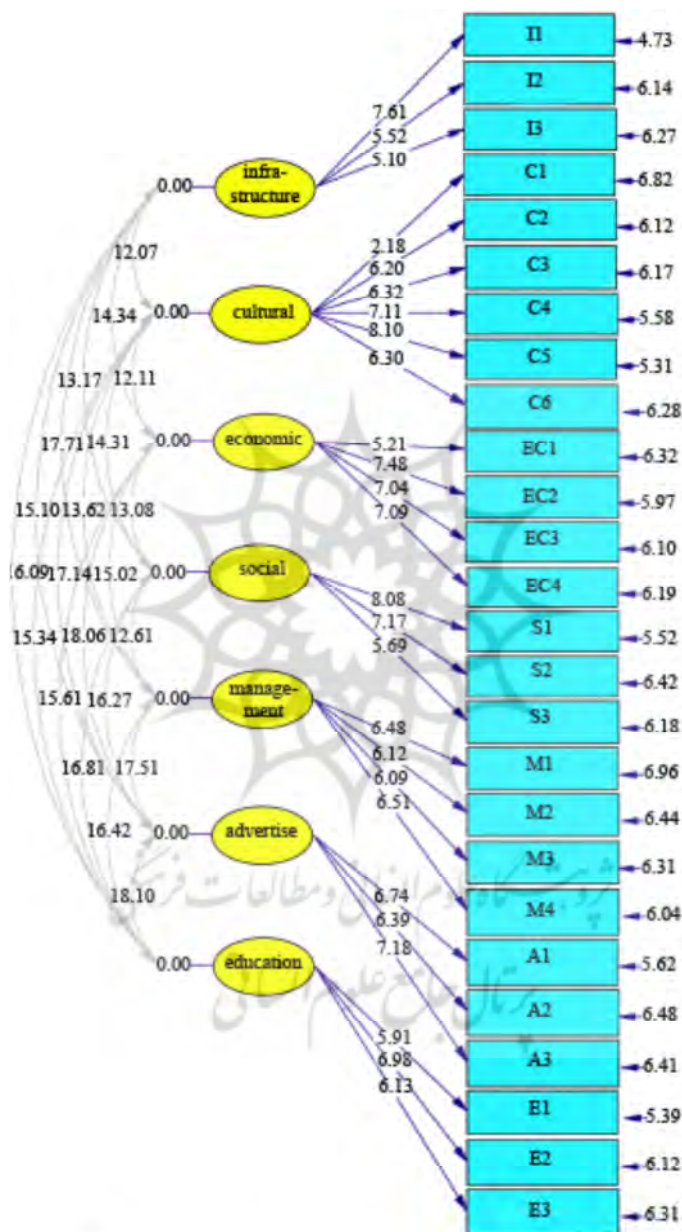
I1
4.73
I2
6.14
I3
6.27
C1
6.82
C2
6.12
C3
6.17
C4
5.58
C5
5.31
C6
6.28
EC1
6.32
EC2
5.97
EC3
6.10
EC4
6.19
S1
5.52
S2
6.42
S3
6.18
M1
6.96
M2
6.44
M3
6.31
M4
6.04
A1
5.62
A2
6.48
A3
6.41
E1
5.39
E2
6.12
E3
6.31

infra-structure
0.00
7.61
5.52
5.10

cultural
0.00
2.18
6.20
6.32
7.11
8.10
6.30

economic
0.00
5.21
7.48
7.04
7.09

social
0.00
8.08
7.17
5.69

manage-ment
0.00
6.48
6.12
6.09
6.51

advertise
0.00
6.74
6.39
7.18

education
0.00
5.91
6.98
6.13

12.07
14.34
13.17 12.11
17.71 14.31
15.10 13.62 13.08
16.09 17.14 15.02
15.34 18.06 12.61
15.61 16.27
16.81 17.51
16.42
18.10

پژوهشگاه علوم انسانی و مطالعات فرهنگی
پرتال جامع علوم انسانی